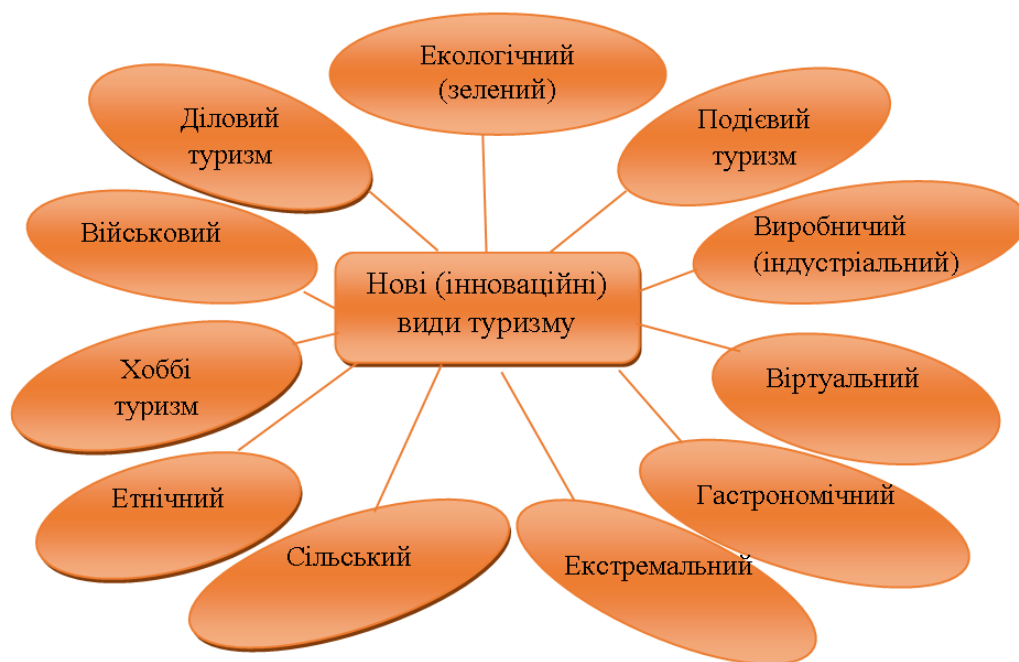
Нові (інноваційні) види туризму

Екологічний (зелений)

Подієвий туризм

Виробничий (індустріальний)

Віртуальний

Гастрономічний

Екстремальний

Сільський

Етнічний

Хоббі туризм

Військовий

Діловий туризм